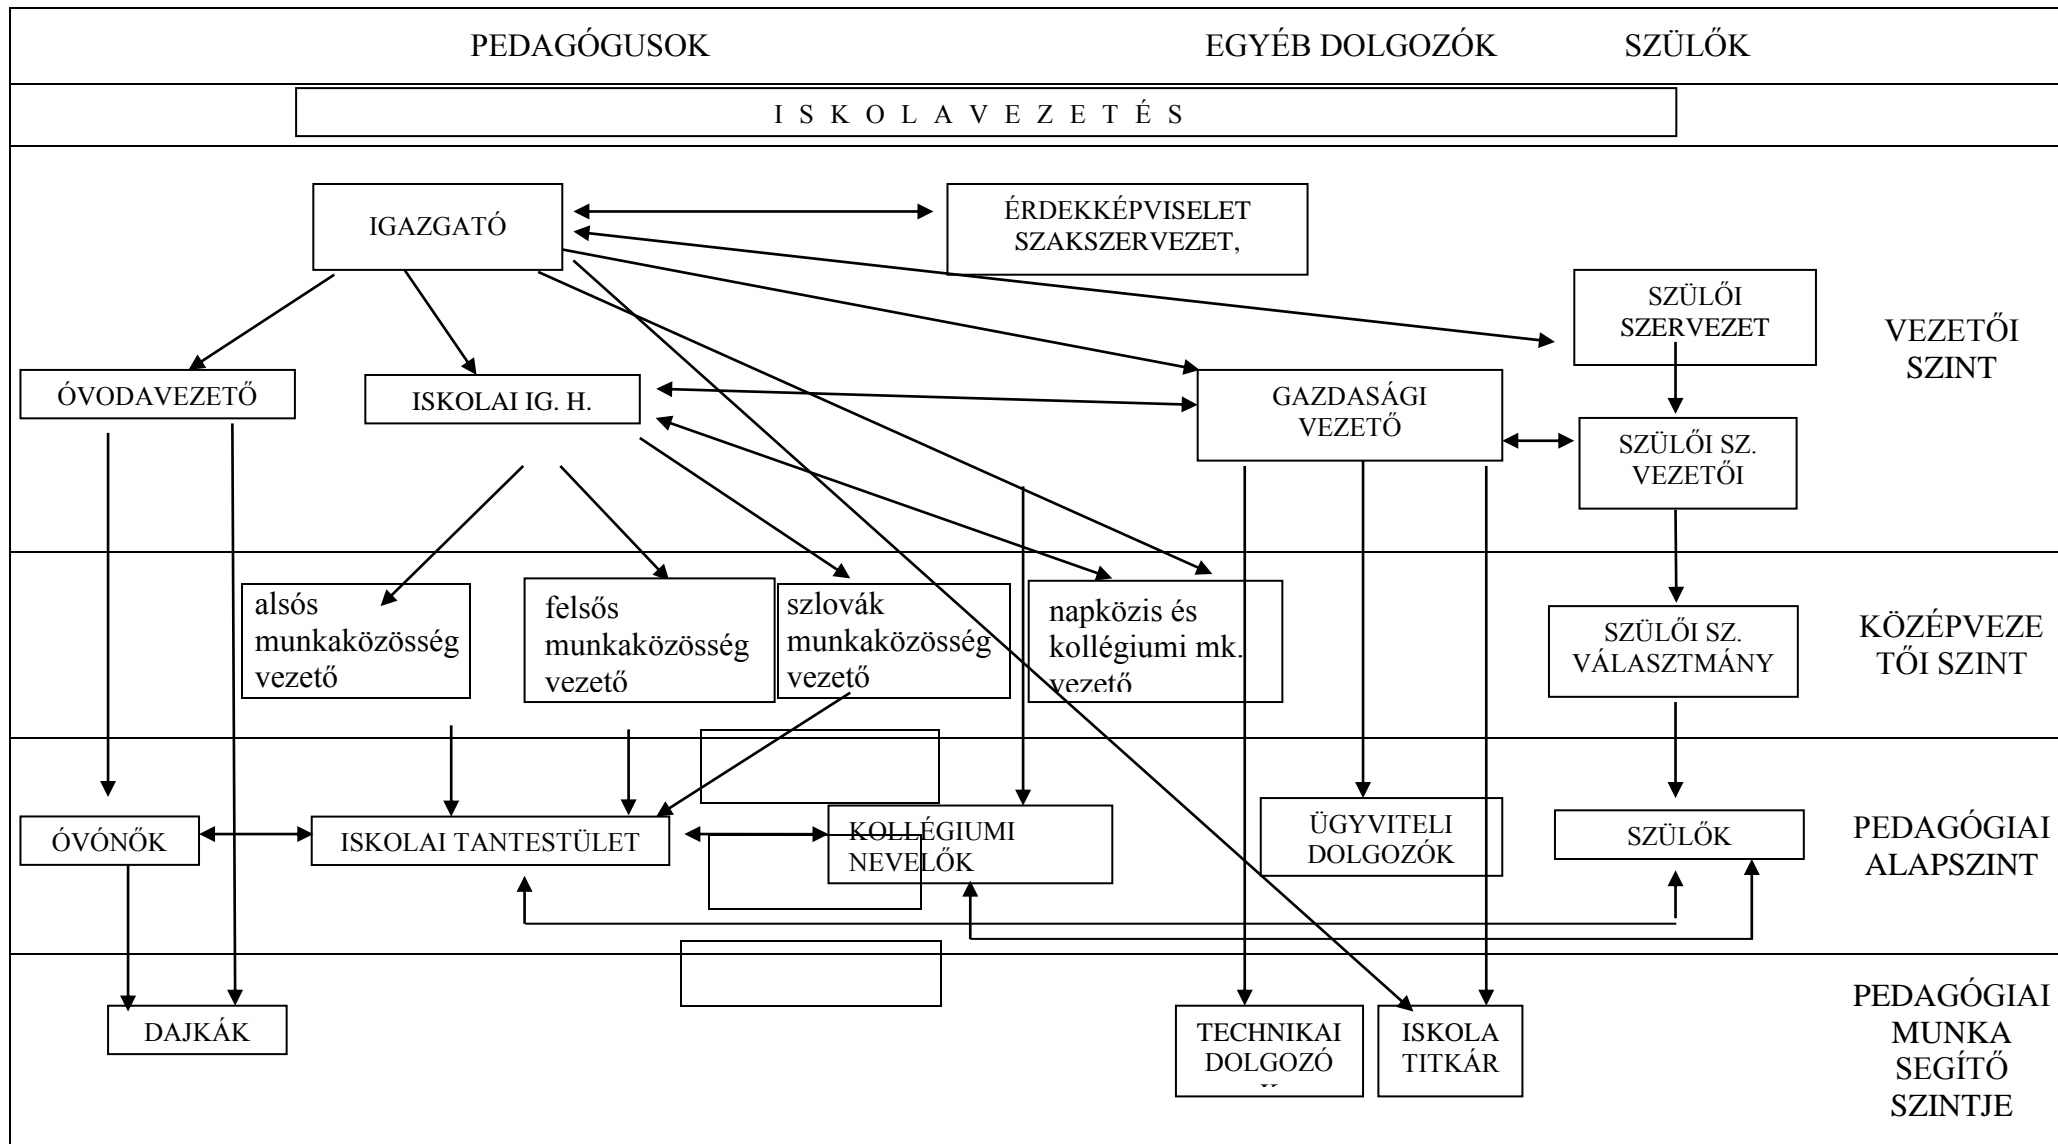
PEDAGÓGUSOK

EGYÉB DOLGOZÓK

SZÜLŐK

I S K O L A V E Z E T É S

IGAZGATÓ

ÉRDEKKÉPVISELET SZAKSZERVEZET,

SZÜLŐI SZERVEZET

VEZETŐI SZINT

ÓVODAVEZETŐ

ISKOLAI IG. H.

GAZDASÁGI VEZETŐ

SZÜLŐI SZ. VEZETŐI

alsós munkaközösség vezető

felsős munkaközösség vezető

szlovák munkaközösség vezető

napközis és kollégiumi mk. vezető

SZÜLŐI SZ. VÁLASZTMÁNY

KÖZÉPVEZETŐI SZINT

ÓVÓNŐK

ISKOLAI TANTESTÜLET

KOLLÉGIUMI NEVELŐK

ÜGYVITELI DOLGOZÓK

SZÜLŐK

PEDAGÓGIAI ALAPSZINT

DAJKÁK

TECHNIKAI DOLGOZÓ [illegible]

ISKOLA TITKÁR

PEDAGÓGIAI MUNKA SEGÍTŐ SZINTJE